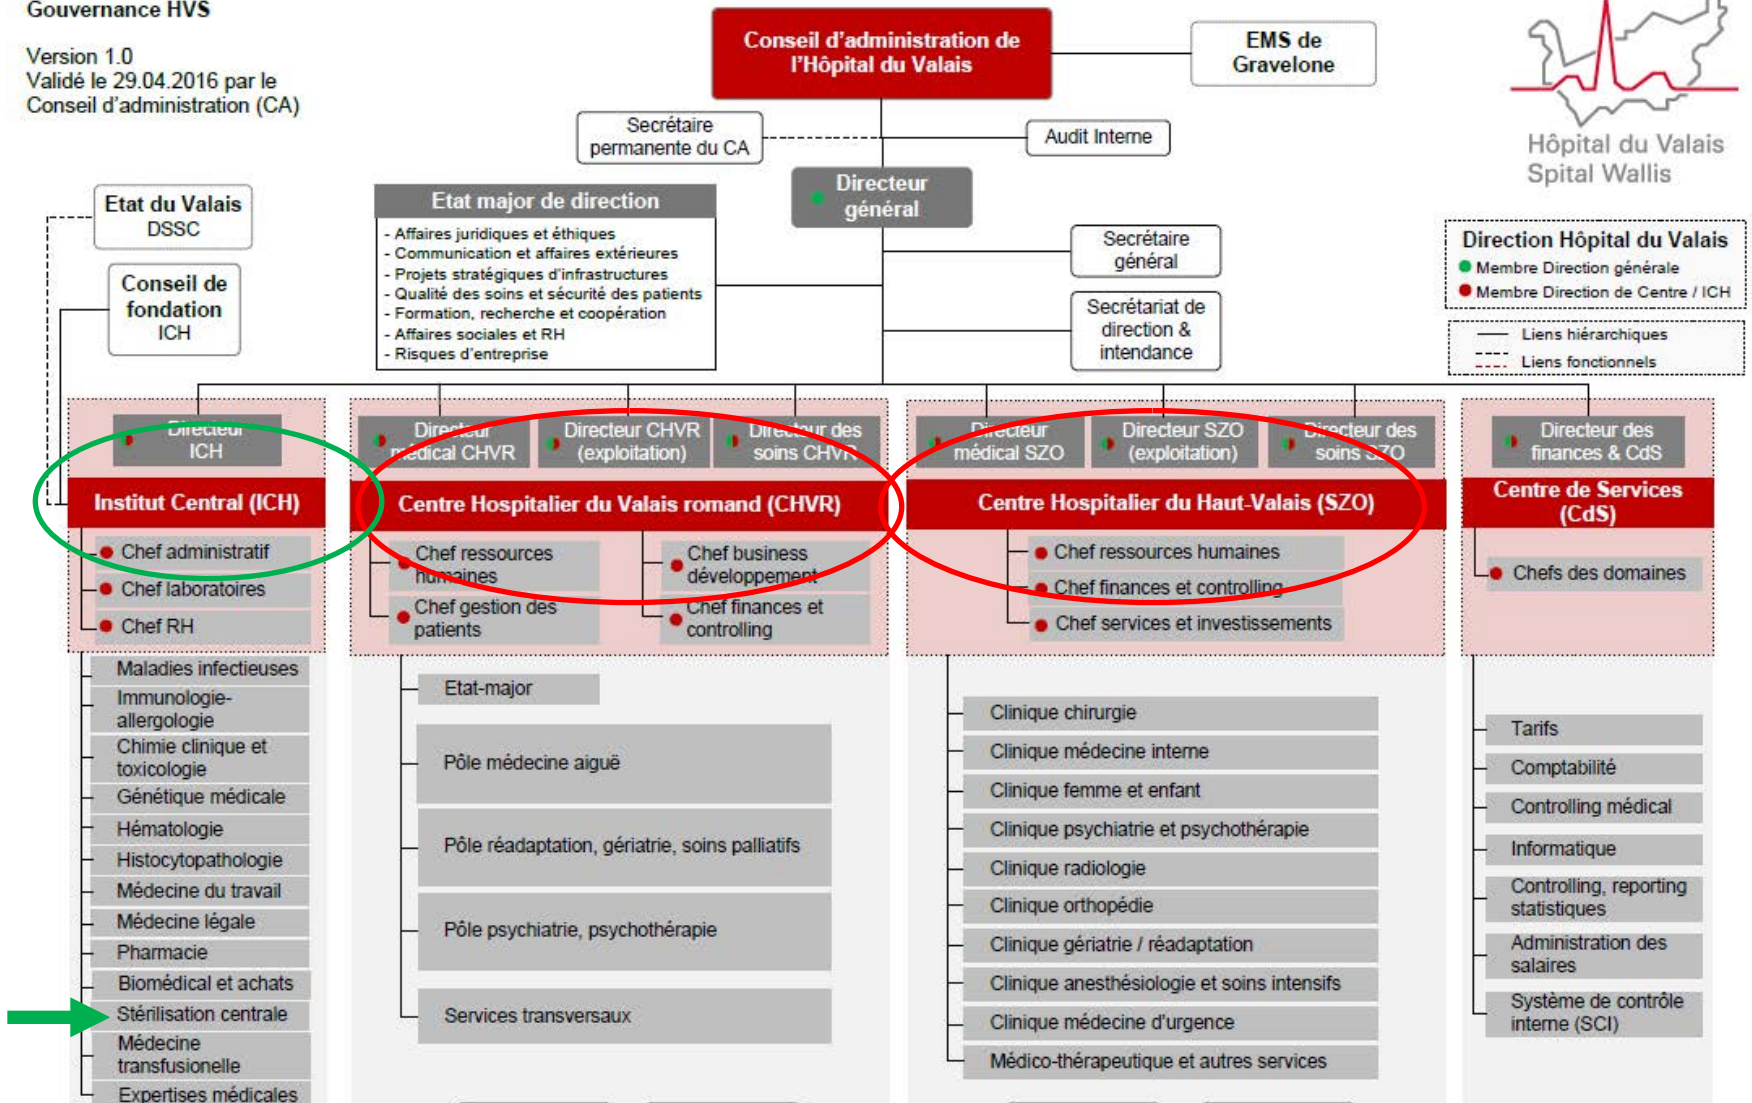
Gouvernance HVS

Version 1.0
Validé le 29.04.2016 par le Conseil d'administration (CA)

Conseil d'administration de l'Hôpital du Valais

EMS de Gravelone

Hôpital du Valais
Spital Wallis

Secrétaire permanente du CA

Audit Interne

Etat du Valais
DSSC

Etat major de direction
- Affaires juridiques et éthiques
- Communication et affaires extérieures
- Projets stratégiques d'infrastructures
- Qualité des soins et sécurité des patients
- Formation, recherche et coopération
- Affaires sociales et RH
- Risques d'entreprise

Directeur général

Conseil de fondation ICH

Secrétaire général

Secrétariat de direction & intendance

Direction Hôpital du Valais
Membre Direction générale
Membre Direction de Centre / ICH

Liens hiérarchiques
Liens fonctionnels

Directeur ICH

Directeur médical CHVR

Directeur CHVR (exploitation)

Directeur des soins CHVR

Directeur médical SZO

Directeur SZO (exploitation)

Directeur des soins SZO

Directeur des finances & CdS

Institut Central (ICH)

Centre Hospitalier du Valais romand (CHVR)

Centre Hospitalier du Haut-Valais (SZO)

Centre de Services (CdS)

Chef administratif
Chef laboratoires
Chef RH

Chef ressources humaines
Chef gestion des patients
Chef business développement
Chef finances et controlling

Chef ressources humaines
Chef finances et controlling
Chef services et investissements

Chefs des domaines

Maladies infectieuses
Immunologie-allergologie
Chimie clinique et toxicologie
Génétique médicale
Hématologie
Histocytopathologie
Médecine du travail
Médecine légale
Pharmacie
Biomédical et achats
Stérilisation centrale
Médecine transfusionelle
Expertises médicales

Etat-major
Pôle médecine aiguë
Pôle réadaptation, gériatrie, soins palliatifs
Pôle psychiatrie, psychothérapie
Services transversaux

Clinique chirurgie
Clinique médecine interne
Clinique femme et enfant
Clinique psychiatrie et psychothérapie
Clinique radiologie
Clinique orthopédie
Clinique gériatrie / réadaptation
Clinique anesthésiologie et soins intensifs
Clinique médecine d'urgence
Médico-thérapeutique et autres services

Tarifs
Comptabilité
Controlling médical
Informatique
Controlling, reporting statistiques
Administration des salaires
Système de contrôle interne (SCI)